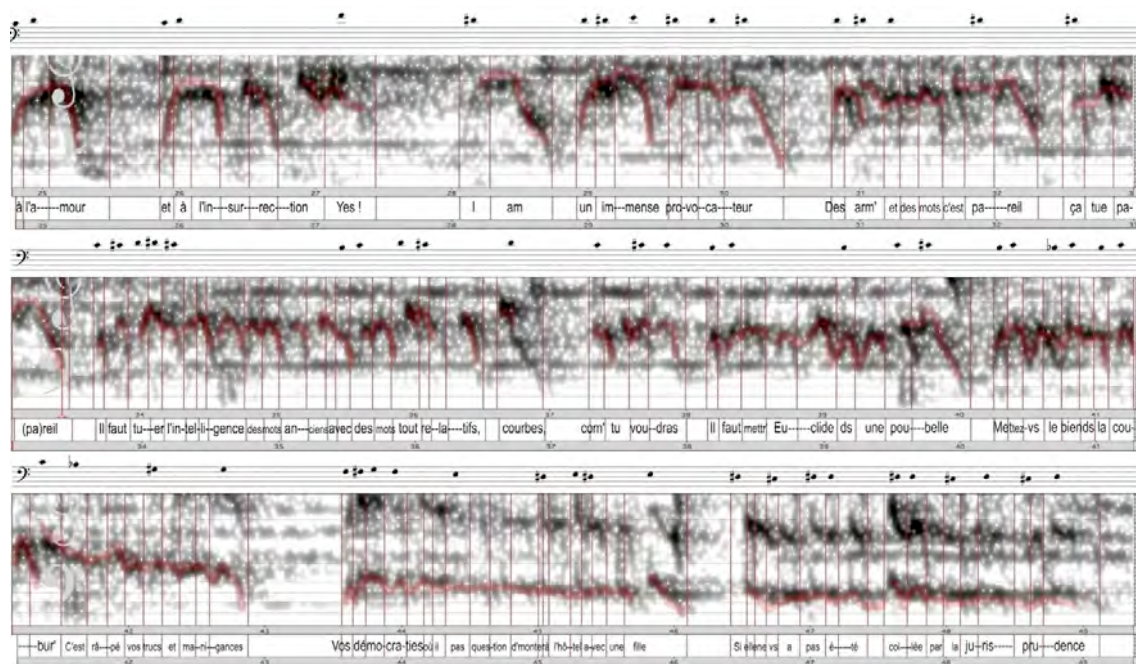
25 26 27 28 29 30 31 32

à l'a-----mour | et | à | l'in---sur---rec----tion | Yes ! | I | am | un | im---mense | pro-vo--ca---teur | Des | arm' | et des | mots | c'est | pa-----reil | ça | tue | pa-

34 35 36 37 38 39 40 41

(pa)reil | Il | faut | tu---er | l'in-tel-li-gence | des mots | an---ciens | avec | des | mots | tout | re--la----tifs, | courbes, | com' | tu | vou--dras | Il | faut | mettr | Eu------clide | ds | une | pou---belle | Mettez-vs | le | biends | la | cou-

42 43 44 45 46 47 48 49

---bur' | C'est | râ---pé | vos | trucs | et | ma--ni--gances | Vos | démo-cra-ties | où il | pas | ques-tion | d'montent | l'hô-tel | a-vec | une | fille | Si | elle | ne | vs | a | pas | é----té | coi---ffée | par | la | ju--ris----- | pru---dence